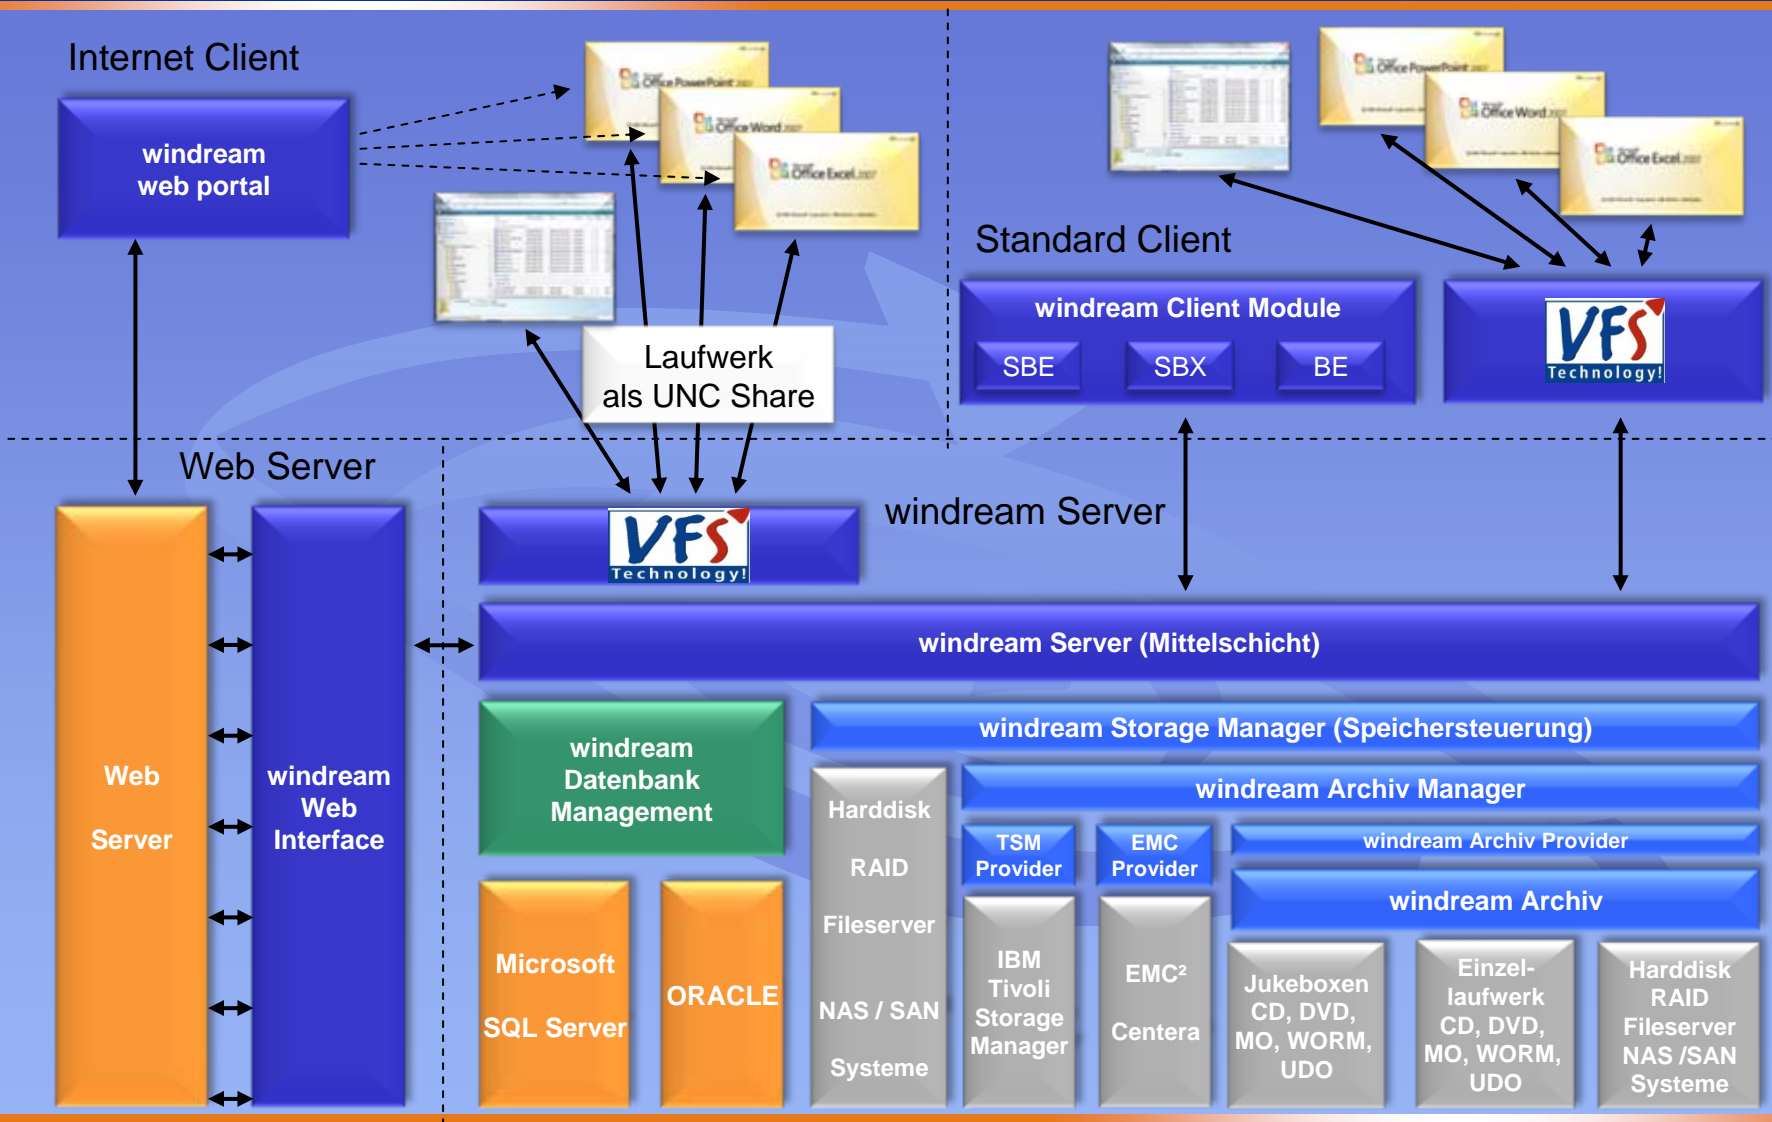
Internet Client

windream web portal

Office PowerPoint 2007

Office Word 2007

Office Excel 2007

Laufwerk als UNC Share

Standard Client

Office PowerPoint 2007

Office Word 2007

Office Excel 2007

windream Client Module

SBE

SBX

BE

VFS Technology!

Web Server

Web Server

windream Web Interface

VFS Technology!

windream Server

windream Server (Mittelschicht)

windream Datenbank Management

windream Storage Manager (Speichersteuerung)

Harddisk RAID Fileserver NAS / SAN Systeme

windream Archiv Manager

TSM Provider

EMC Provider

windream Archiv Provider

windream Archiv

Microsoft SQL Server

ORACLE

IBM Tivoli Storage Manager

EMC² Centera

Jukeboxen CD, DVD, MO, WORM, UDO

Einzel-laufwerk CD, DVD, MO, WORM, UDO

Harddisk RAID Fileserver NAS /SAN Systeme